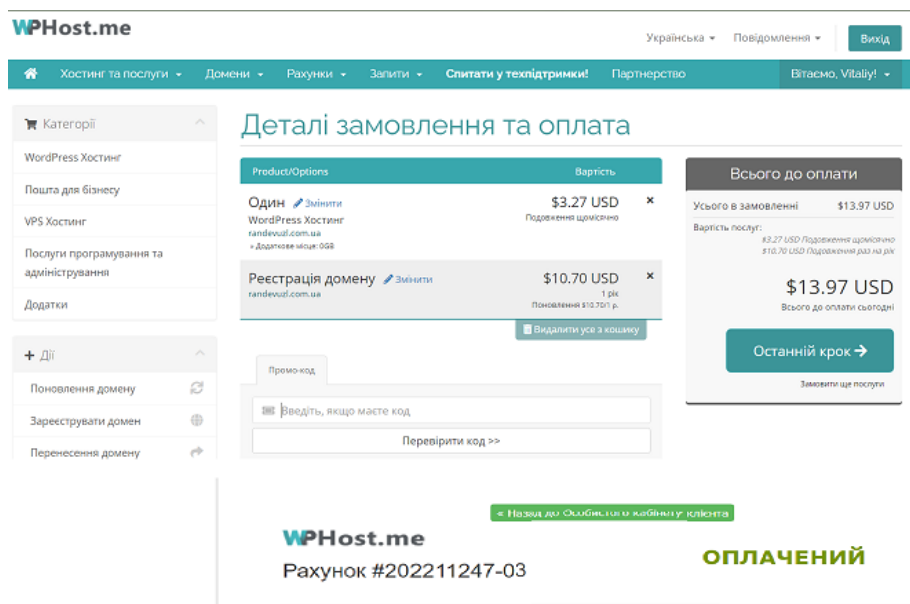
WPHost.me

Українська ▾ Повідомлення ▾ Вихід

Хостинг та послуги ▾ Домени ▾ Рахунки ▾ Запити ▾ Спитати у техпідтримки! Партнерство Вітаємо, Vitaliy! ▾

Категорії

WordPress Хостинг

Пошта для бізнесу

VPS Хостинг

Послуги програмування та адміністрування

Додатки

Дії

Поновлення домену

Зареєструвати домен

Перенесення домену

Деталі замовлення та оплата

| Product/Options | Вартість |
|---|---|
| Один Змінити WordPress Хостинг randevuzl.com.ua » Додаткове місце: 0GB | $3.27 USD Подовження щомісячно |
| Реєстрація домену Змінити randevuzl.com.ua | $10.70 USD 1 рік Поновлення $10.70/1 р. |

Видалити усе з кошику

Промо-код

Введіть, якщо маєте код

Перевірити код >>

Всього до оплати

Усього в замовленні $13.97 USD

Вартість послуг:
$3.27 USD Подовження щомісячно
$10.70 USD Подовження раз на рік

$13.97 USD
Всього до оплати сьогодні

Останній крок

Замовити ще послуги

« Назад до Особистого кабінету клієнта

WPHost.me

Рахунок #202211247-03

ОПЛАЧЕНИЙ